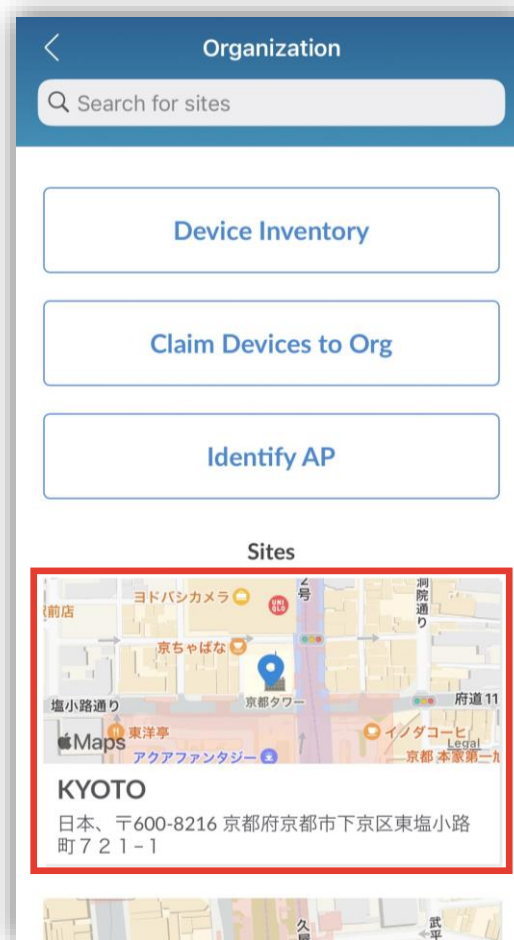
Organization

Search for sites

Device Inventory

Claim Devices to Org

Identify AP

Sites

ヨドバシカメラ
UNIQLO
前店
2号
洞院通り
京ちゃばな
京都タワー
塩小路通り
府道11
東洋亭
イノダコーヒ
Maps
アクアファンタジー
Legal
京都 本家第一旭

KYOTO
日本、〒600-8216 京都府京都市下京区東塩小路町７２１−１

久
武